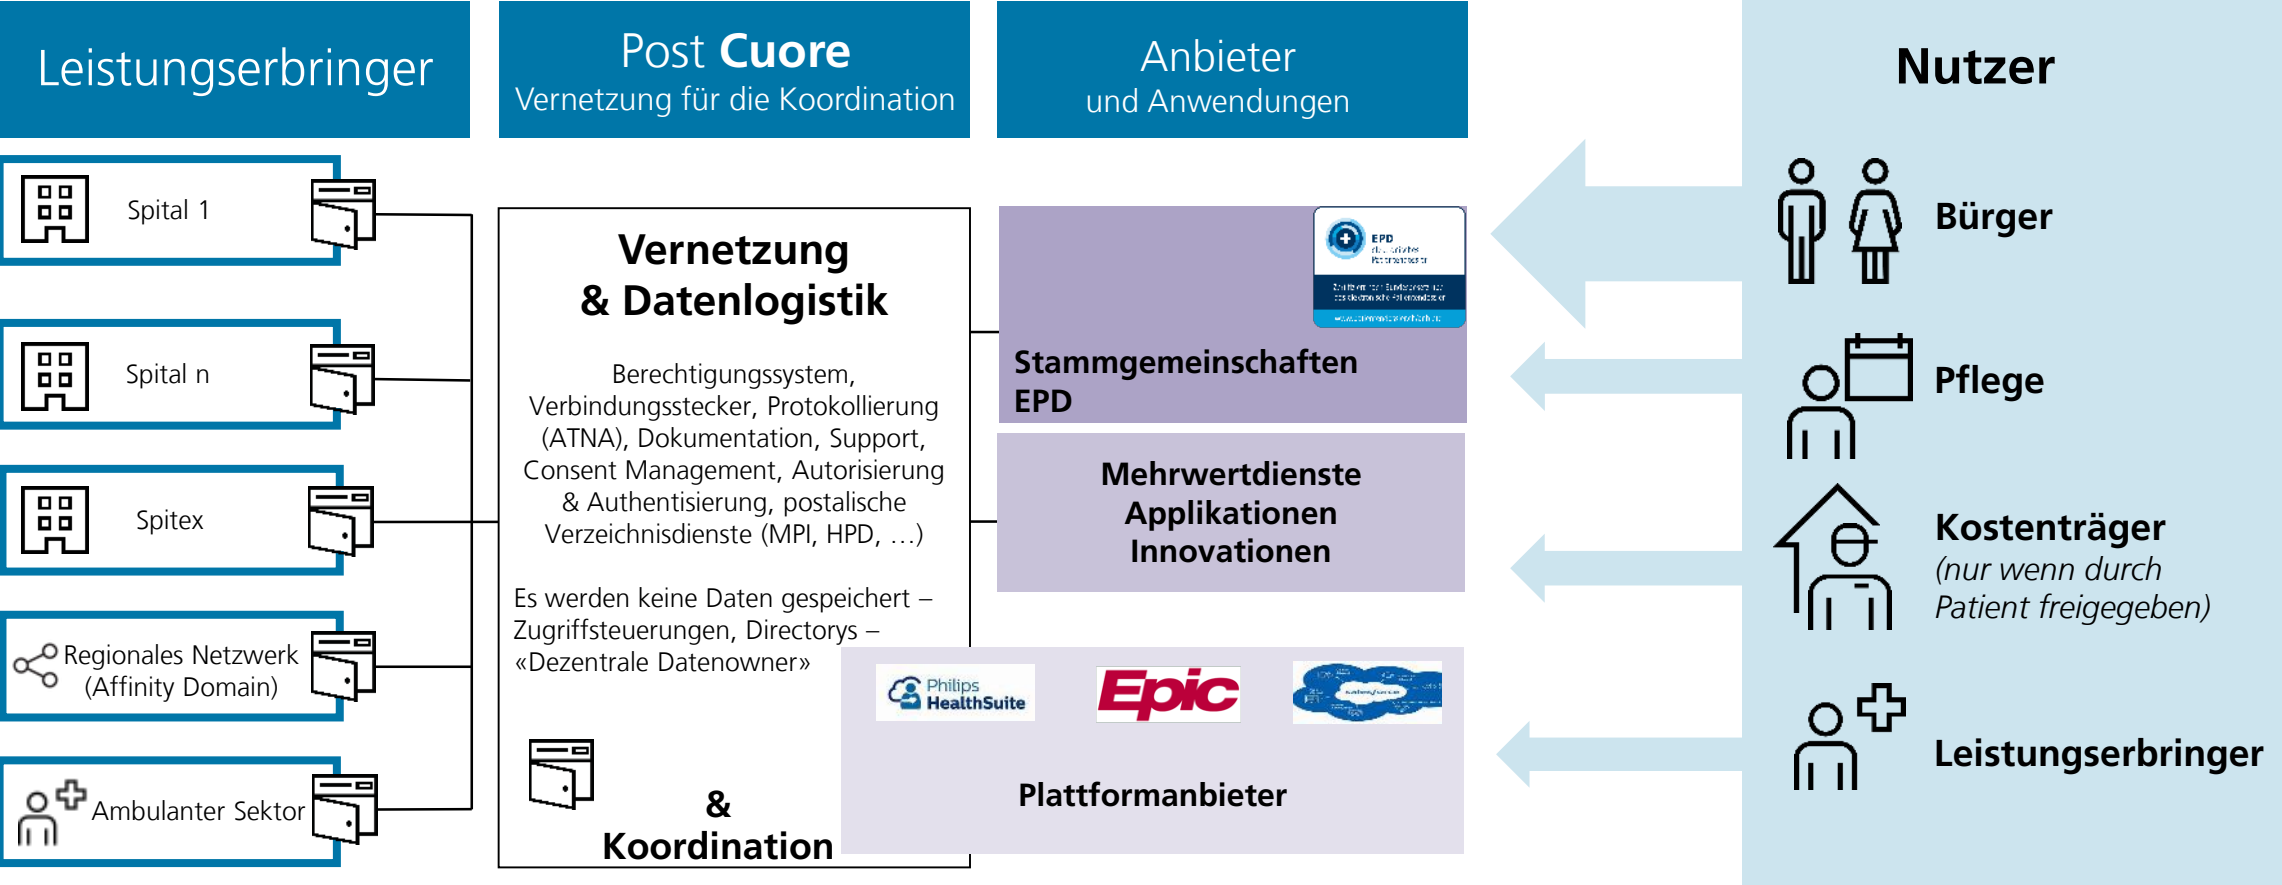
Leistungserbringer

Post Cuore
Vernetzung für die Koordination

Anbieter
und Anwendungen

Nutzer

Spital 1

Spital n

Spitex

Regionales Netzwerk (Affinity Domain)

Ambulanter Sektor

Vernetzung & Datenlogistik

Berechtigungssystem, Verbindungsstecker, Protokollierung (ATNA), Dokumentation, Support, Consent Management, Autorisierung & Authentisierung, postalische Verzeichnisdienste (MPI, HPD, …)

Es werden keine Daten gespeichert – Zugriffsteuerungen, Directorys – «Dezentrale Datenowner»

& Koordination

EPD

Stammgemeinschaften EPD

Mehrwertdienste
Applikationen
Innovationen

Philips HealthSuite

Epic

Plattformanbieter

Bürger

Pflege

Kostenträger
(nur wenn durch Patient freigegeben)

Leistungserbringer